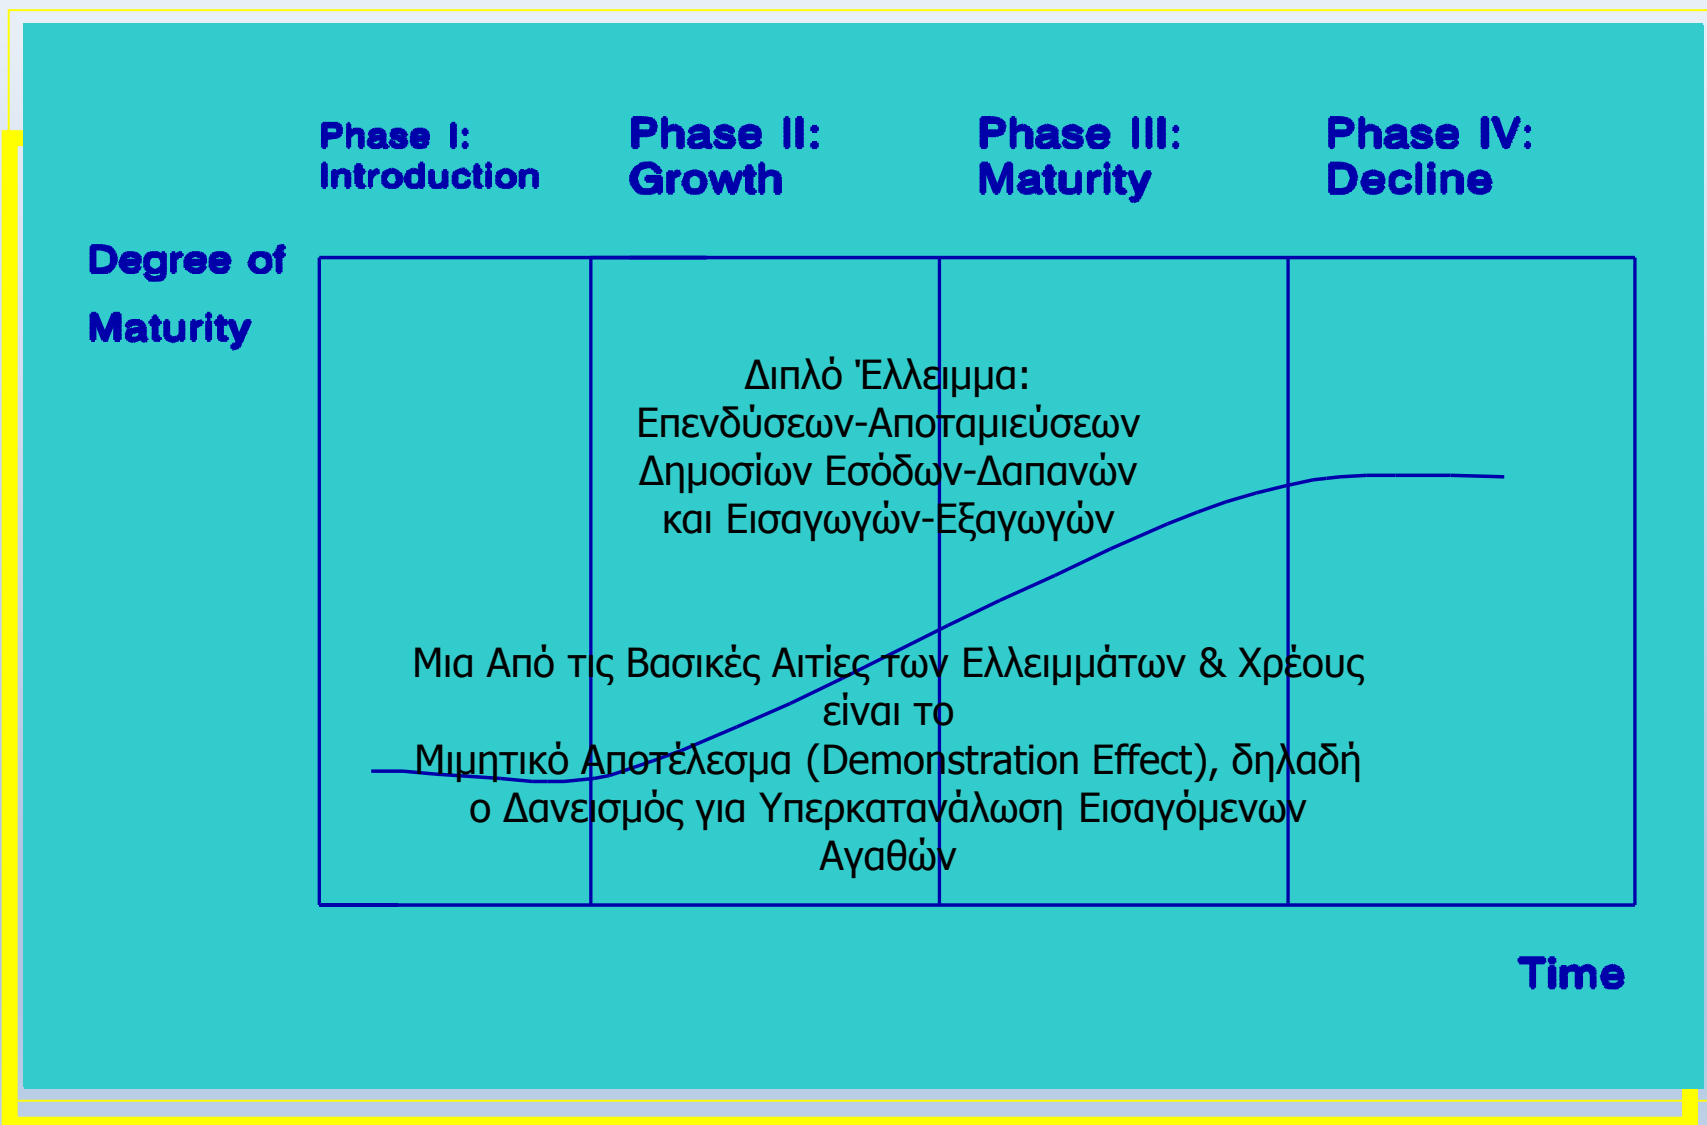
Phase I: Introduction

Phase II: Growth

Phase III: Maturity

Phase IV: Decline

Degree of Maturity

Διπλό Έλλειμμα:
Επενδύσεων-Αποταμιεύσεων
Δημοσίων Εσόδων-Δαπανών
και Εισαγωγών-Εξαγωγών

Μια Από τις Βασικές Αιτίες των Ελλειμμάτων & Χρέους είναι το
Μιμητικό Αποτέλεσμα (Demonstration Effect), δηλαδή ο Δανεισμός για Υπερκατανάλωση Εισαγόμενων Αγαθών

Time